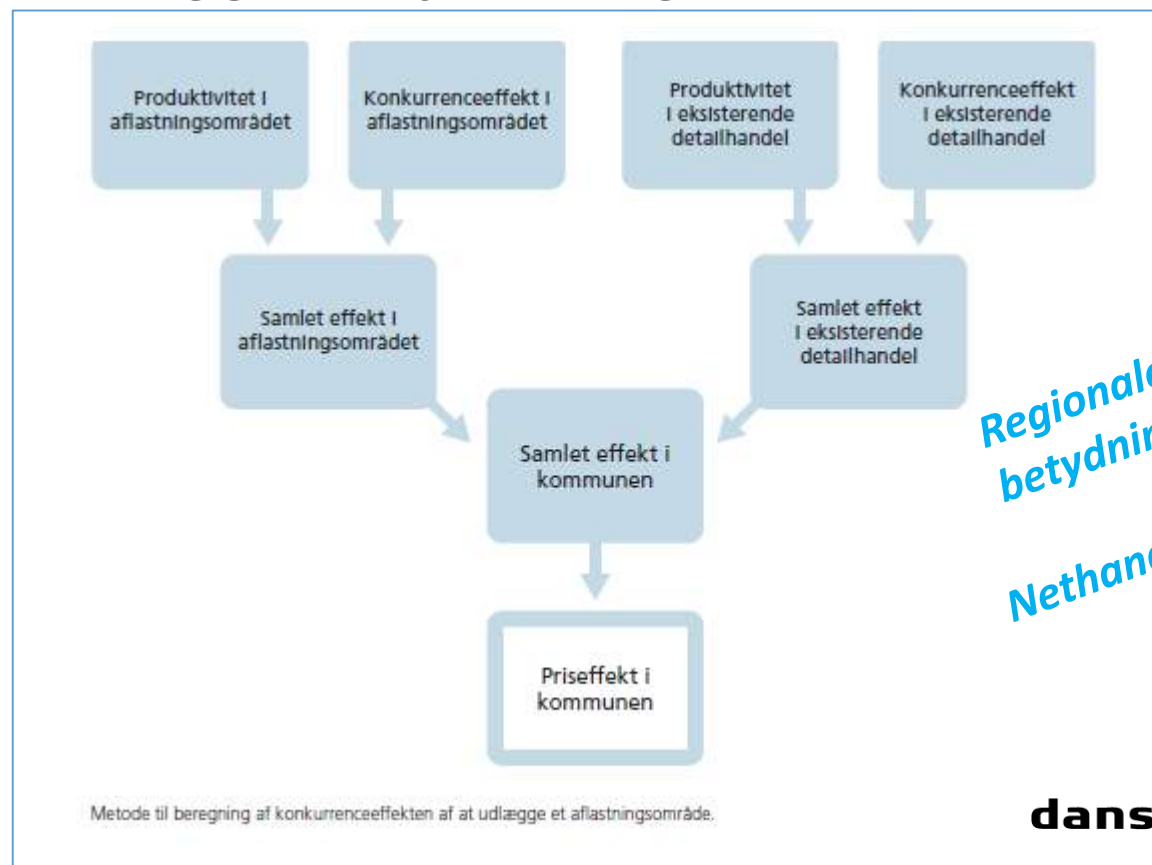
Produktivitet i aflastningsområdet

Konkurrenceeffekt i aflastningsområdet

Produktivitet i eksisterende detailhandel

Konkurrenceeffekt i eksisterende detailhandel

Samlet effekt i aflastningsområdet

Samlet effekt i eksisterende detailhandel

Samlet effekt i kommunen

Priseffekt i kommunen

Metode til beregning af konkurrenceeffekten af at udlægge et aflastningsområde.

Regional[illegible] betydni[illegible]

Nethand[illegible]

dans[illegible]